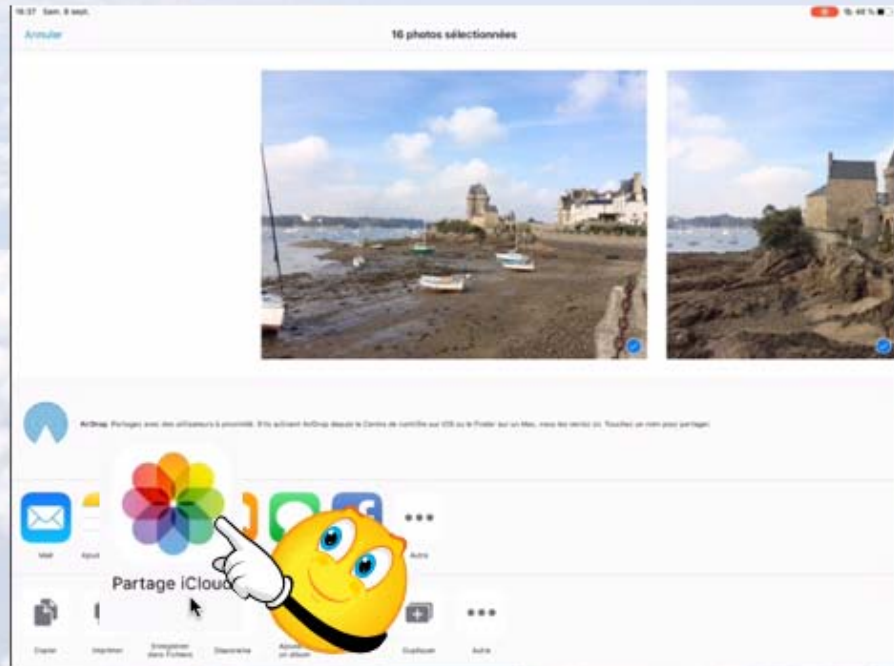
16:37 Sam. 8 sept.

Annuler

16 photos sélectionnées

AirDrop Partagez avec des utilisateurs à proximité. S'ils activent AirDrop depuis le Centre de contrôle sur iOS ou le Finder sur un Mac, vous les verrez ici. Touchez un nom pour partager.

Mail

Ajout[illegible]

Autre

Partage iCloud

Copier

Imprimer

Enregistrer dans Fichiers

Diaporama

Ajouter à un album

Dupliquer

Autre